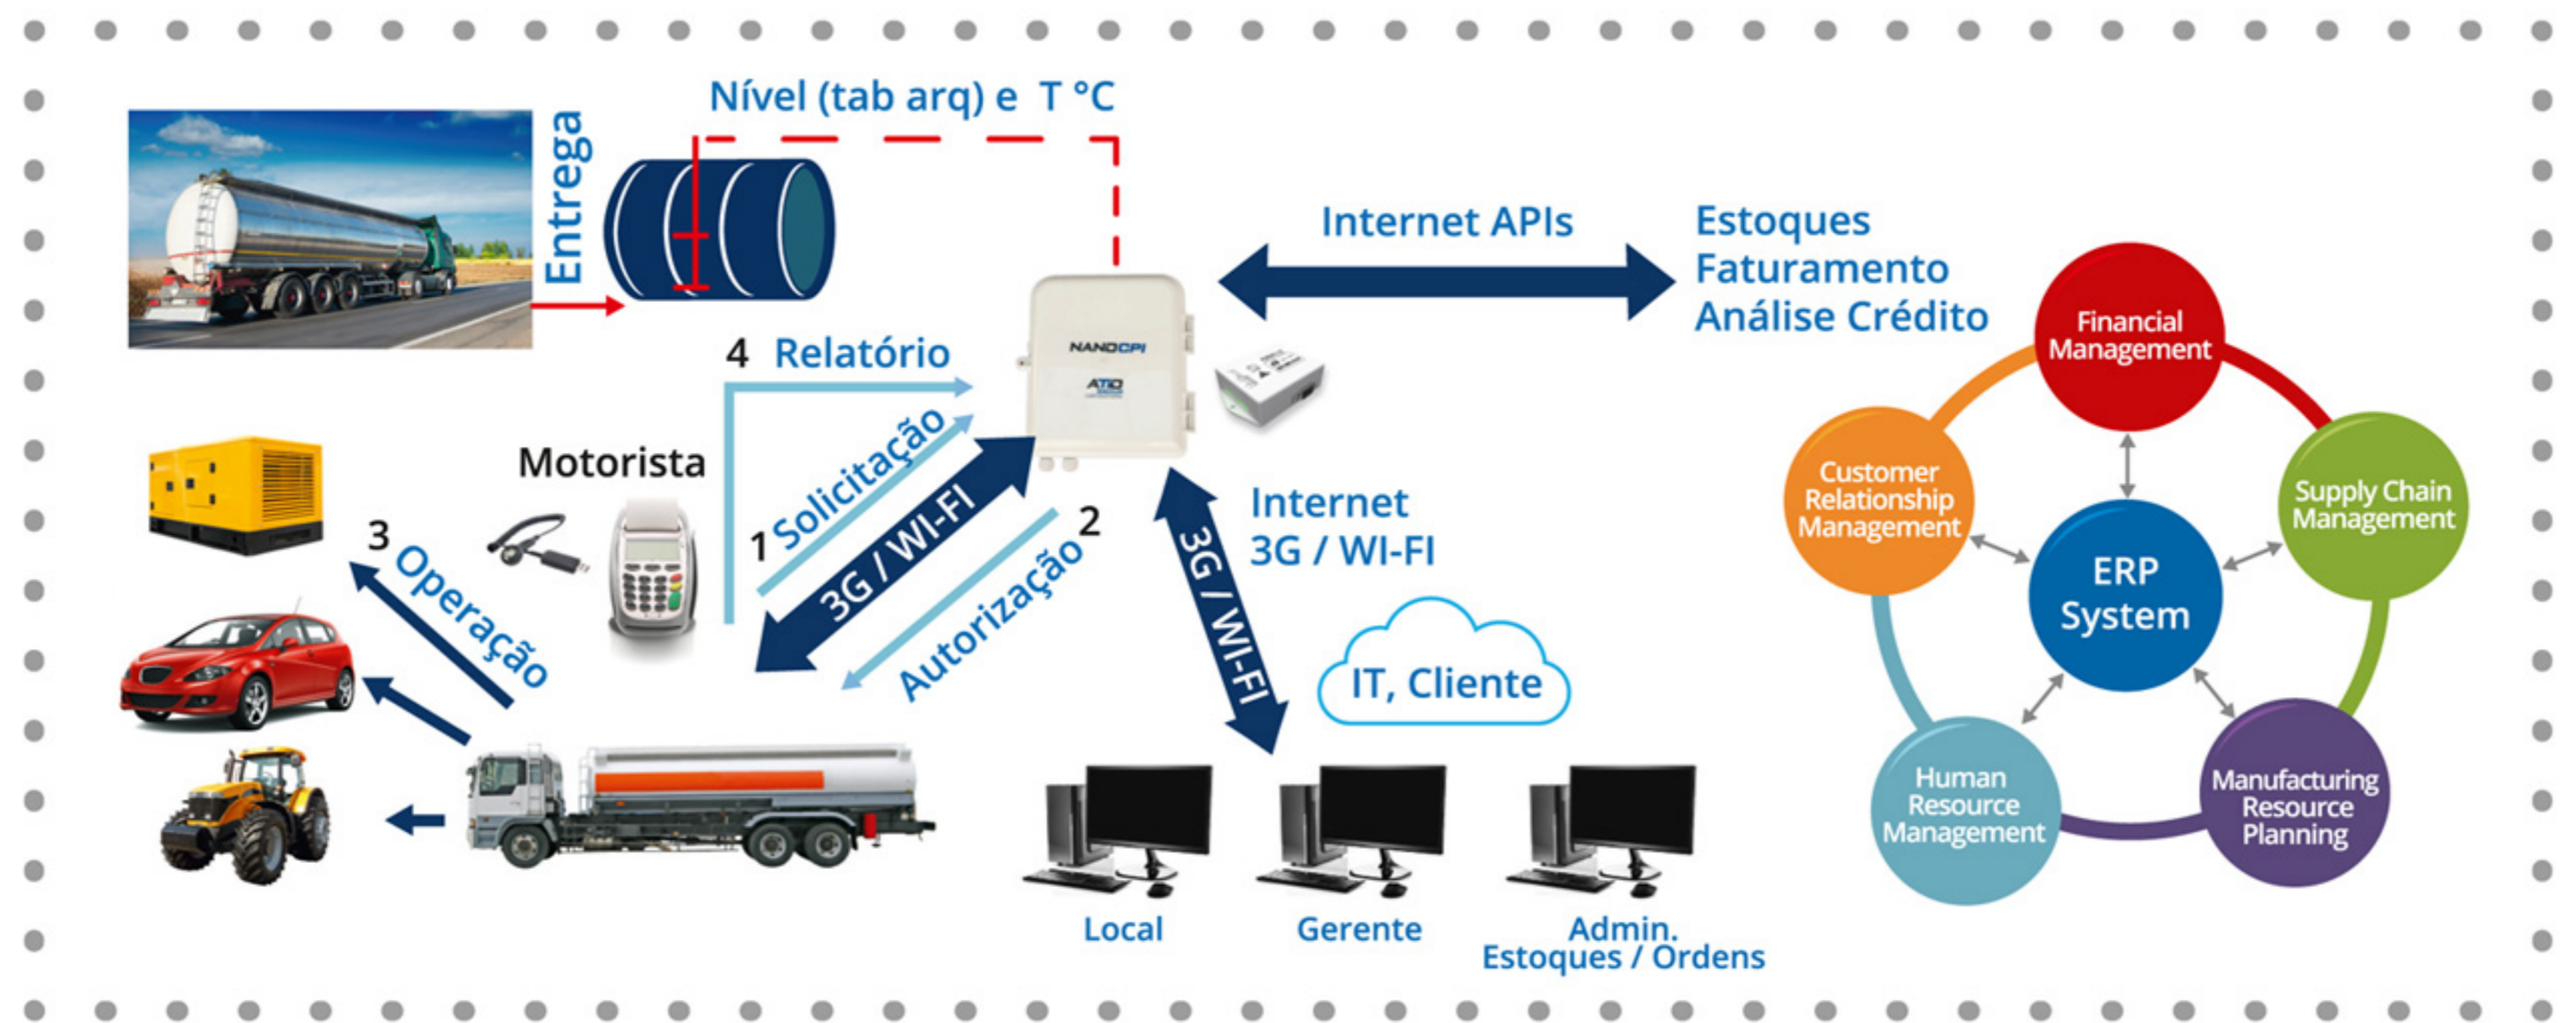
Nível (tab arq) e T °C

Entrega

Internet APIs

Estoques
Faturamento
Análise Crédito

NANOCPI

ATIO

4 Relatório

Motorista

1 Solicitação

3G / WI-FI

2 Autorização

3 Operação

3G / WI-FI

Internet
3G / WI-FI

IT, Cliente

Local

Gerente

Admin.
Estoques / Ordens

Financial Management

Customer Relationship Management

Supply Chain Management

ERP System

Human Resource Management

Manufacturing Resource Planning